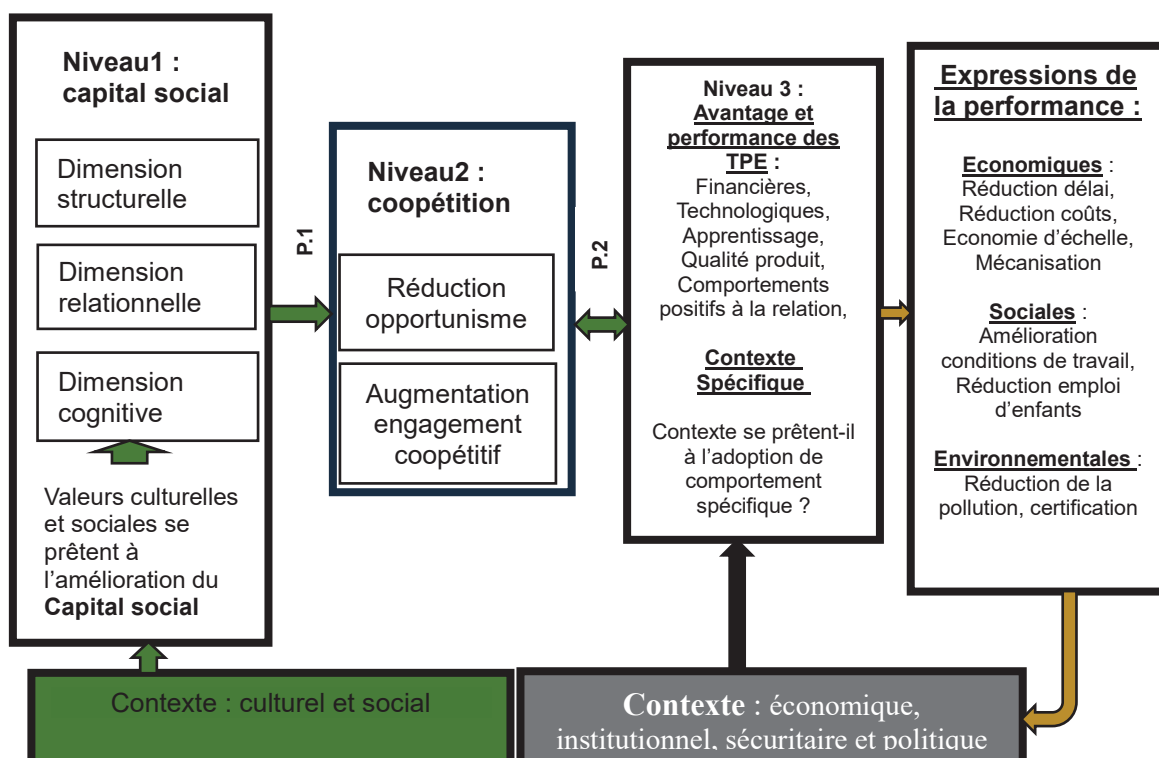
Niveau1 : capital social

Dimension structurelle

Dimension relationnelle

Dimension cognitive

Valeurs culturelles et sociales se prêtent à l'amélioration du **Capital social**

P.1

Niveau2 : coopétition

Réduction opportunisme

Augmentation engagement coopétitif

P.2

Niveau 3 : Avantage et performance des TPE :
Financières, Technologiques, Apprentissage, Qualité produit, Comportements positifs à la relation,

Contexte Spécifique

Contexte se prêtent-il à l'adoption de comportement spécifique ?

Expressions de la performance :

Economiques : Réduction délai, Réduction coûts, Economie d'échelle, Mécanisation

Sociales : Amélioration conditions de travail, Réduction emploi d'enfants

Environnementales : Réduction de la pollution, certification

Contexte : culturel et social

Contexte : économique, institutionnel, sécuritaire et politique